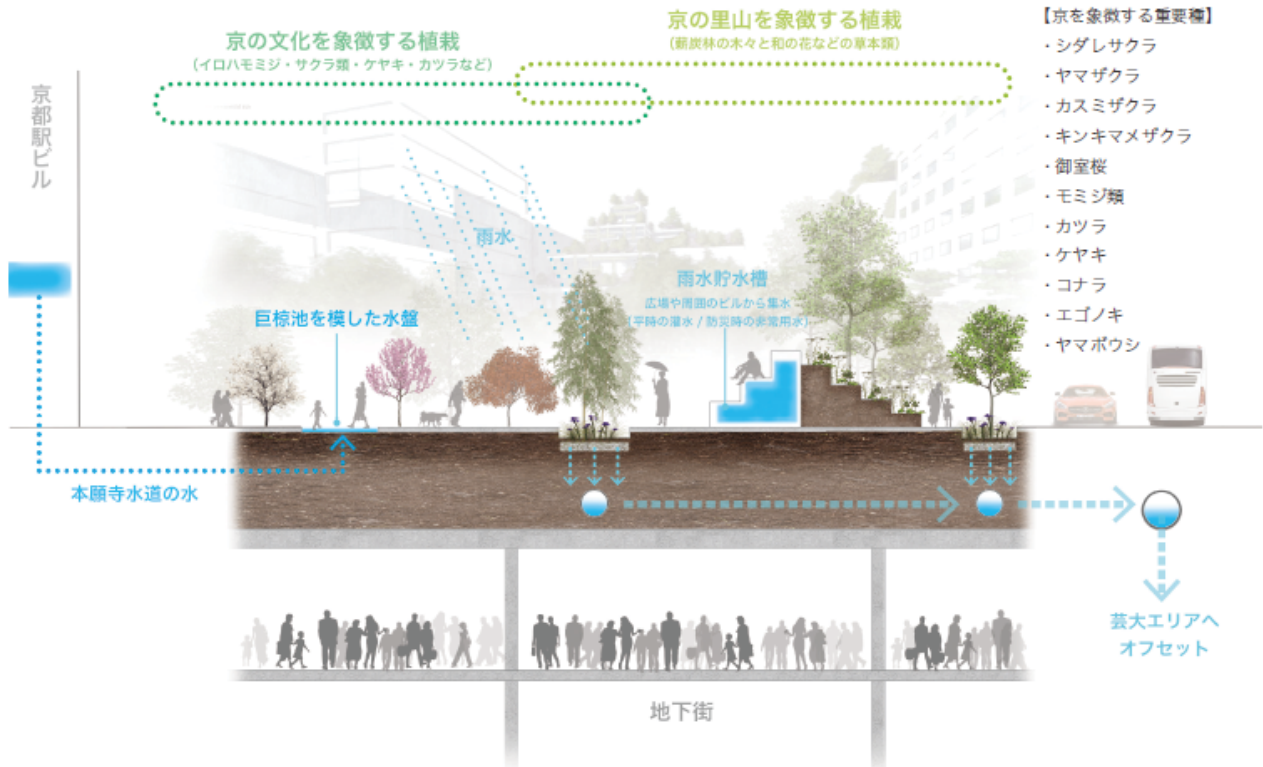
京の文化を象徴する植栽
（イロハモミジ・サクラ類・ケヤキ・カツラなど）

京の里山を象徴する植栽
（薪炭林の木々と和の花などの草本類）

【京を象徴する重要種】
・シダレサクラ
・ヤマザクラ
・カスミザクラ
・キンキマメザクラ
・御室桜
・モミジ類
・カツラ
・ケヤキ
・コナラ
・エゴノキ
・ヤマボウシ

京都駅ビル

雨水

雨水貯水槽
広場や周囲のビルから集水
（平時の灌水／防災時の非常用水）

巨椋池を模した水盤

本願寺水道の水

芸大エリアへ
オフセット

地下街